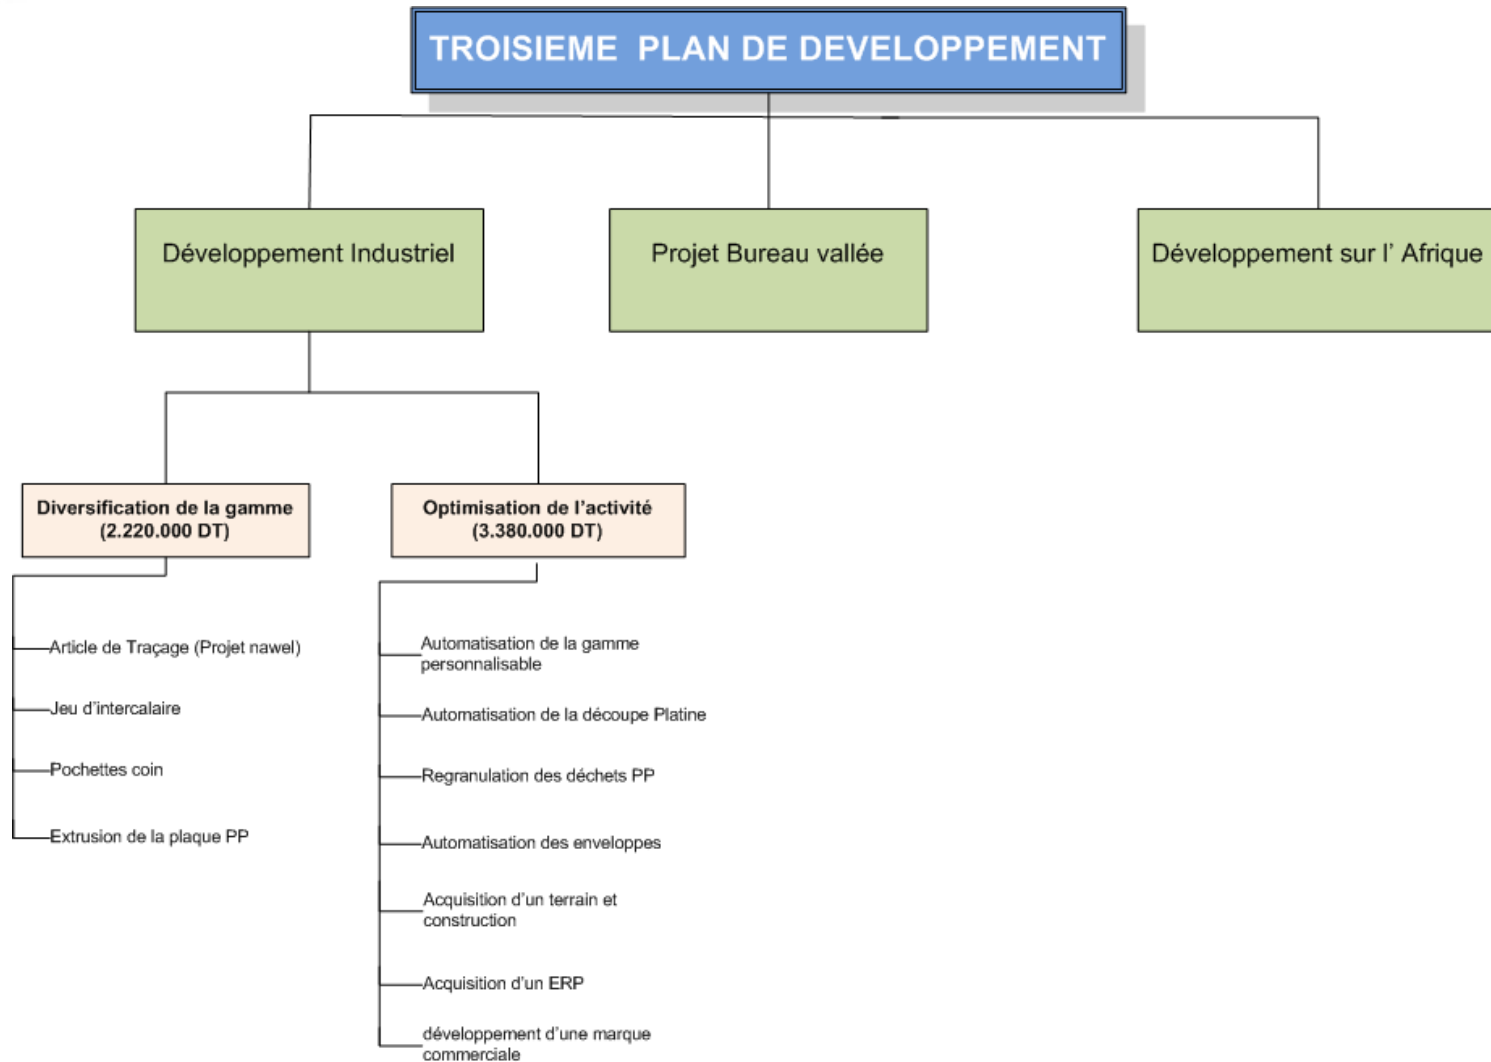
TROISIEME PLAN DE DEVELOPPEMENT

Développement Industriel

Projet Bureau vallée

Développement sur l' Afrique

Diversification de la gamme (2.220.000 DT)

Optimisation de l'activité (3.380.000 DT)

Article de Traçage (Projet nawel)

Jeu d'intercalaire

Pochettes coin

Extrusion de la plaque PP

Automatisation de la gamme personnalisable

Automatisation de la découpe Platine

Regranulation des déchets PP

Automatisation des enveloppes

Acquisition d'un terrain et construction

Acquisition d'un ERP

développement d'une marque commerciale